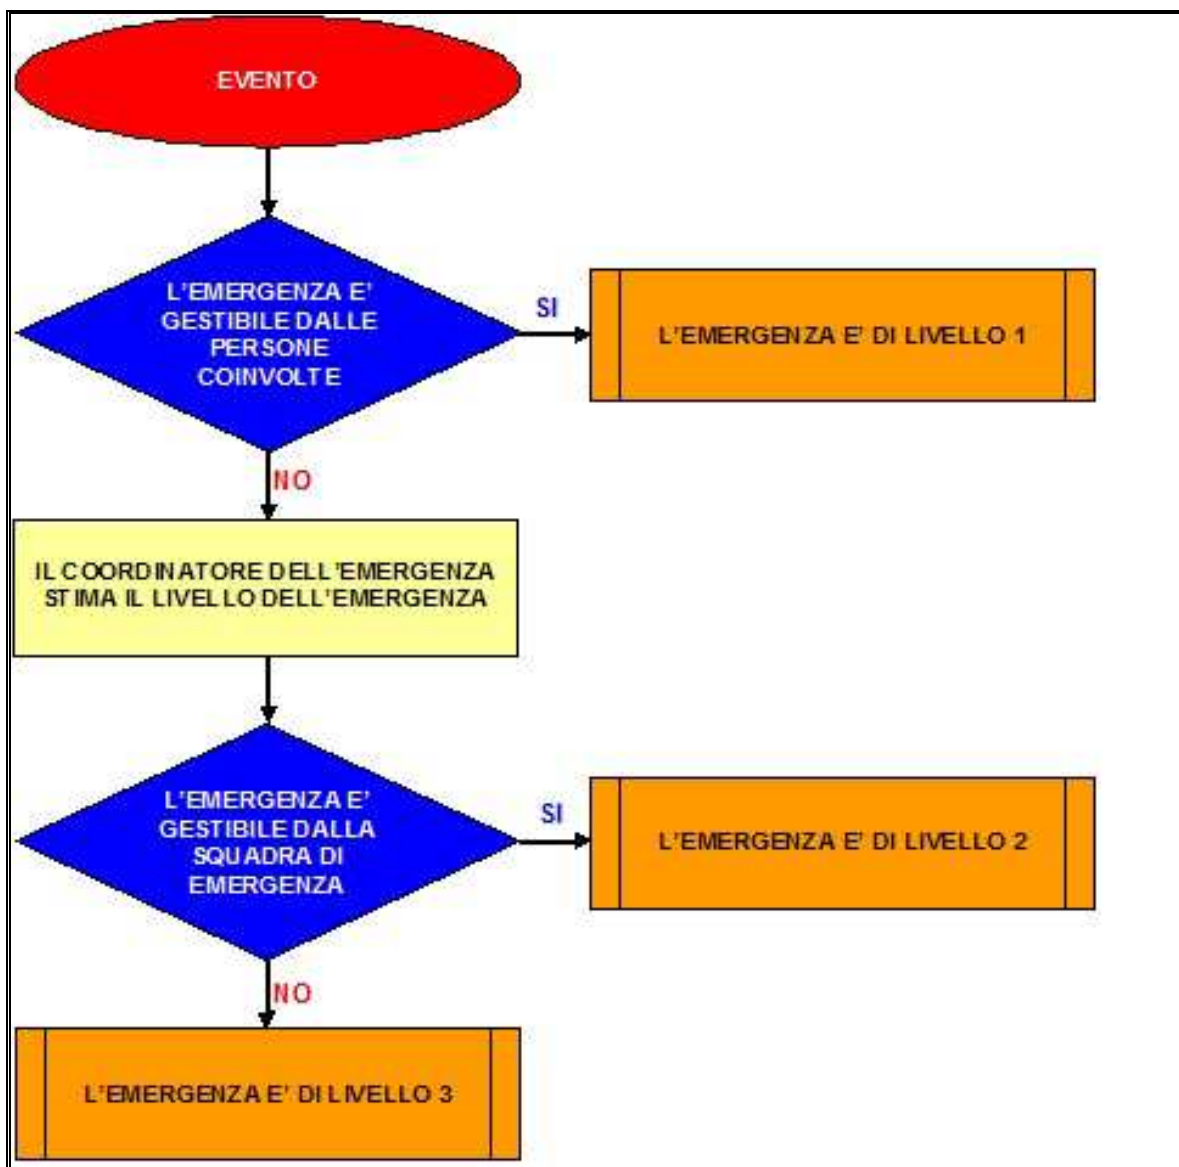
EVENTO

L'EMERGENZA E' GESTIBILE DALLE PERSONE COINVOLTE

SI

L'EMERGENZA E' DI LIVELLO 1

NO

IL COORDINATORE DELL'EMERGENZA STIMA IL LIVELLO DELL'EMERGENZA

L'EMERGENZA E' GESTIBILE DALLA SQUADRA DI EMERGENZA

SI

L'EMERGENZA E' DI LIVELLO 2

NO

L'EMERGENZA E' DI LIVELLO 3